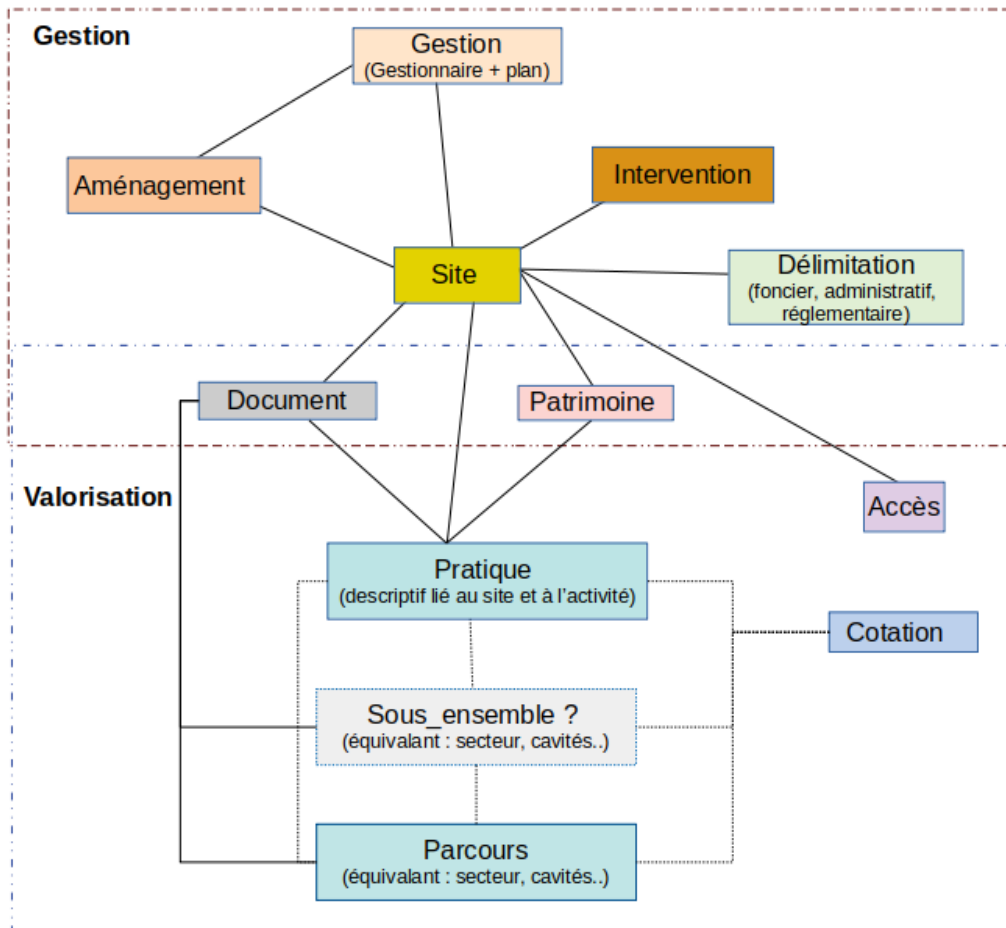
Gestion

Gestion
(Gestionnaire + plan)

Aménagement

Intervention

Site

Délimitation
(foncier, administratif, réglementaire)

Document

Patrimoine

Valorisation

Accès

Pratique
(descriptif lié au site et à l'activité)

Cotation

Sous_ensemble ?
(équivalant : secteur, cavités..)

Parcours
(équivalant : secteur, cavités..)